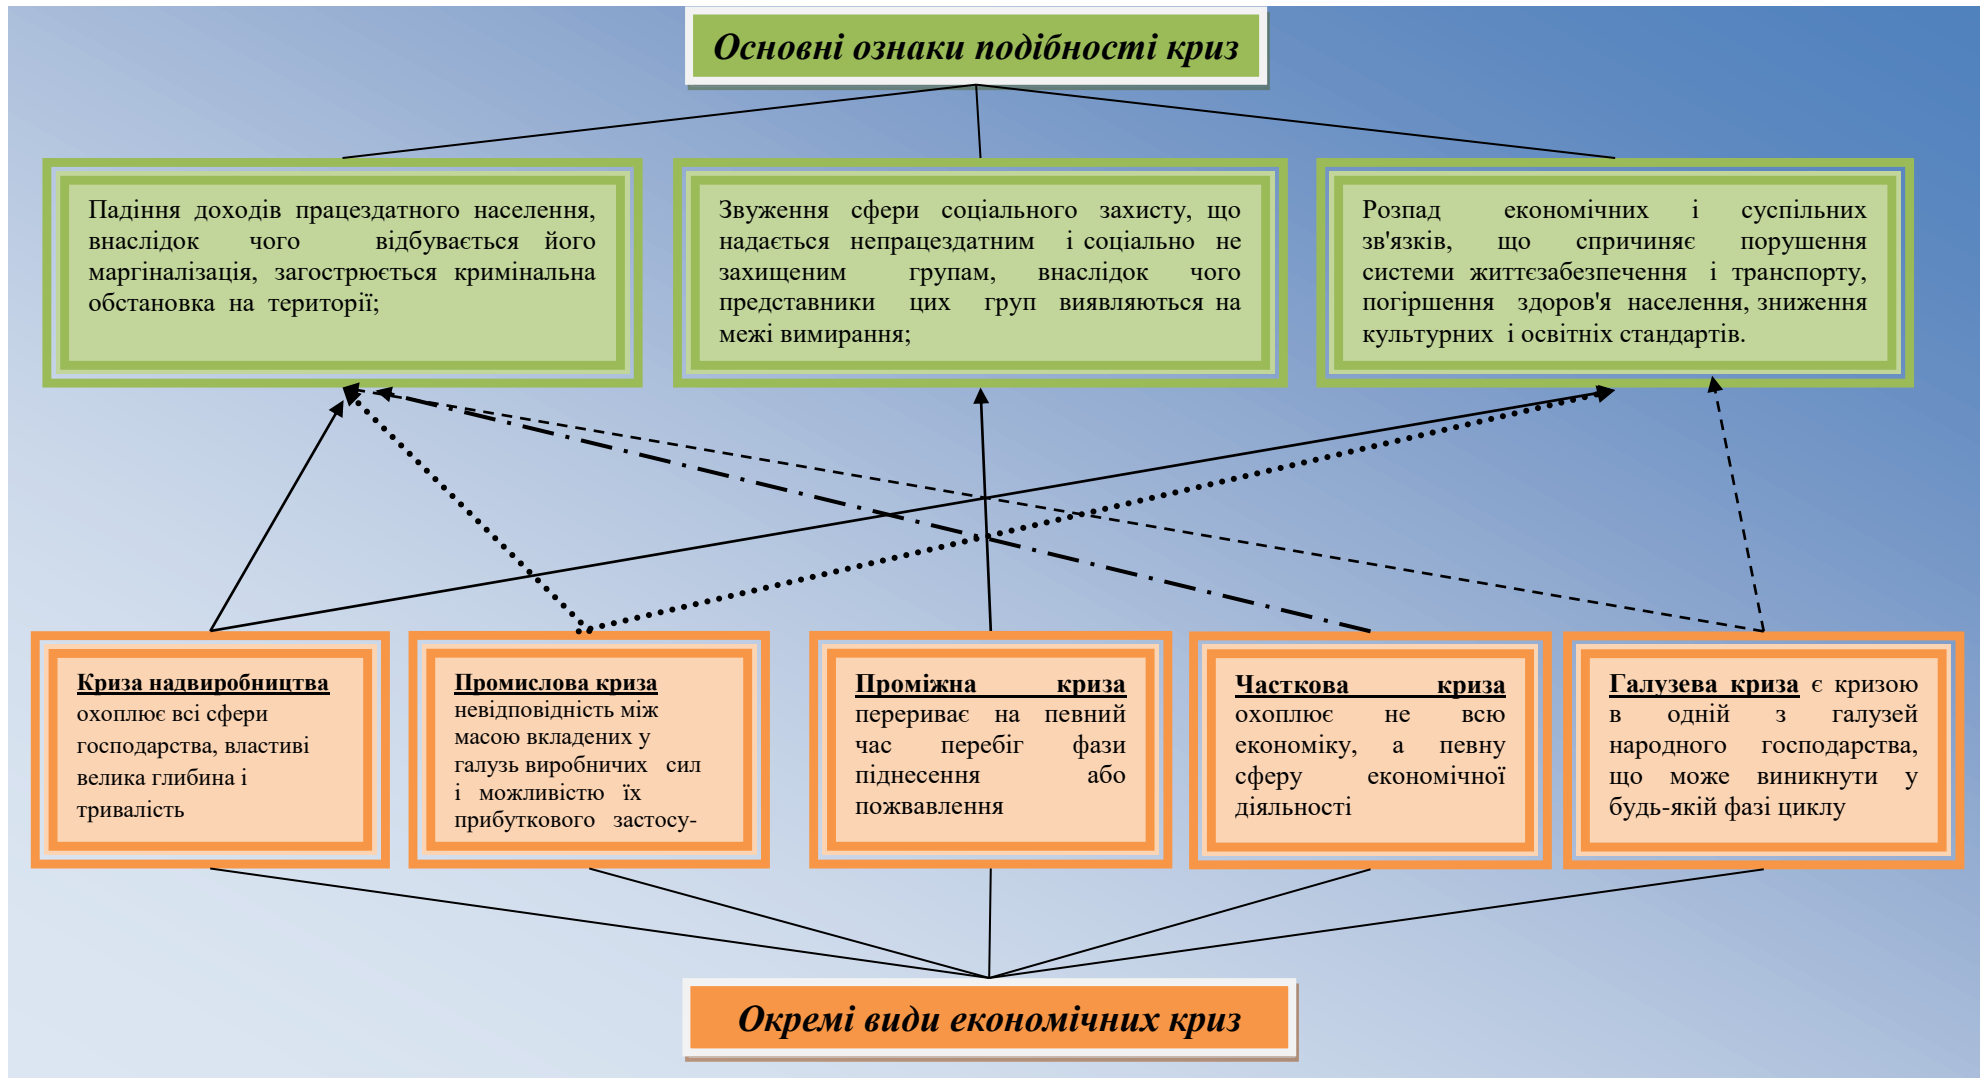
Основні ознаки подібності криз

Падіння доходів працездатного населення, внаслідок чого відбувається його маргіналізація, загострюється кримінальна обстановка на території;

Звуження сфери соціального захисту, що надається непрацездатним і соціально не захищеним групам, внаслідок чого представники цих груп виявляються на межі вимирання;

Розпад економічних і суспільних зв'язків, що спричиняє порушення системи життєзабезпечення і транспорту, погіршення здоров'я населення, зниження культурних і освітніх стандартів.

Криза надвиробництва охоплює всі сфери господарства, властиві велика глибина і тривалість

Промислова криза невідповідність між масою вкладених у галузь виробничих сил і можливістю їх прибуткового застосу-

Проміжна криза перериває на певний час перебіг фази піднесення або пожвавлення

Часткова криза охоплює не всю економіку, а певну сферу економічної діяльності

Галузева криза є кризою в одній з галузей народного господарства, що може виникнути у будь-якій фазі циклу

Окремі види економічних криз